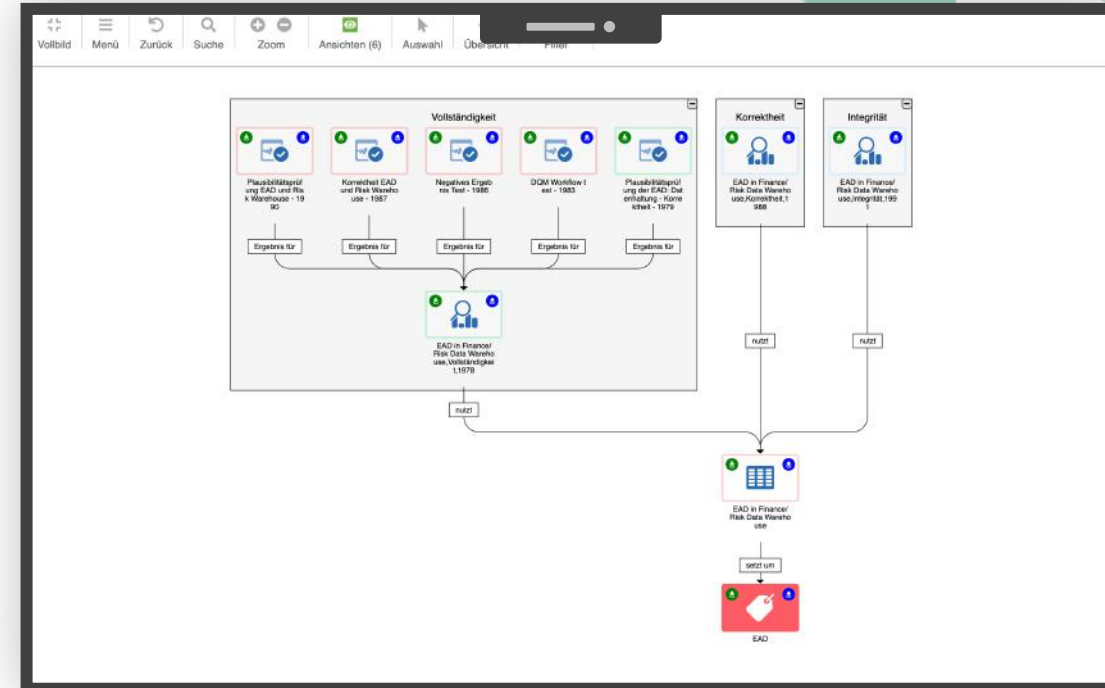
Vollbild Menü Zurück Suche Zoom Ansichten (6) Auswahl Übersicht Filter

Vollständigkeit

Plausibilitätsprüfung EAD und Risk Warehouse - 1990

Korrektheit EAD und Risk Warehouse - 1987

Negatives Ergebnis Test - 1986

DQM Workflow test - 1983

Plausibilitätsprüfung der EAD: Datenhaltung - Korrektheit - 1979

Ergebnis für

Ergebnis für

Ergebnis für

Ergebnis für

Ergebnis für

EAD in Finance/ Risk Data Warehouse,Vollständigkeit,1978

Korrektheit

EAD in Finance/ Risk Data Warehouse,Korrektheit,1988

Integrität

EAD in Finance/ Risk Data Warehouse,Integrität,1991

nutzt

nutzt

nutzt

EAD in Finance/ Risk Data Warehouse

setzt um

EAD